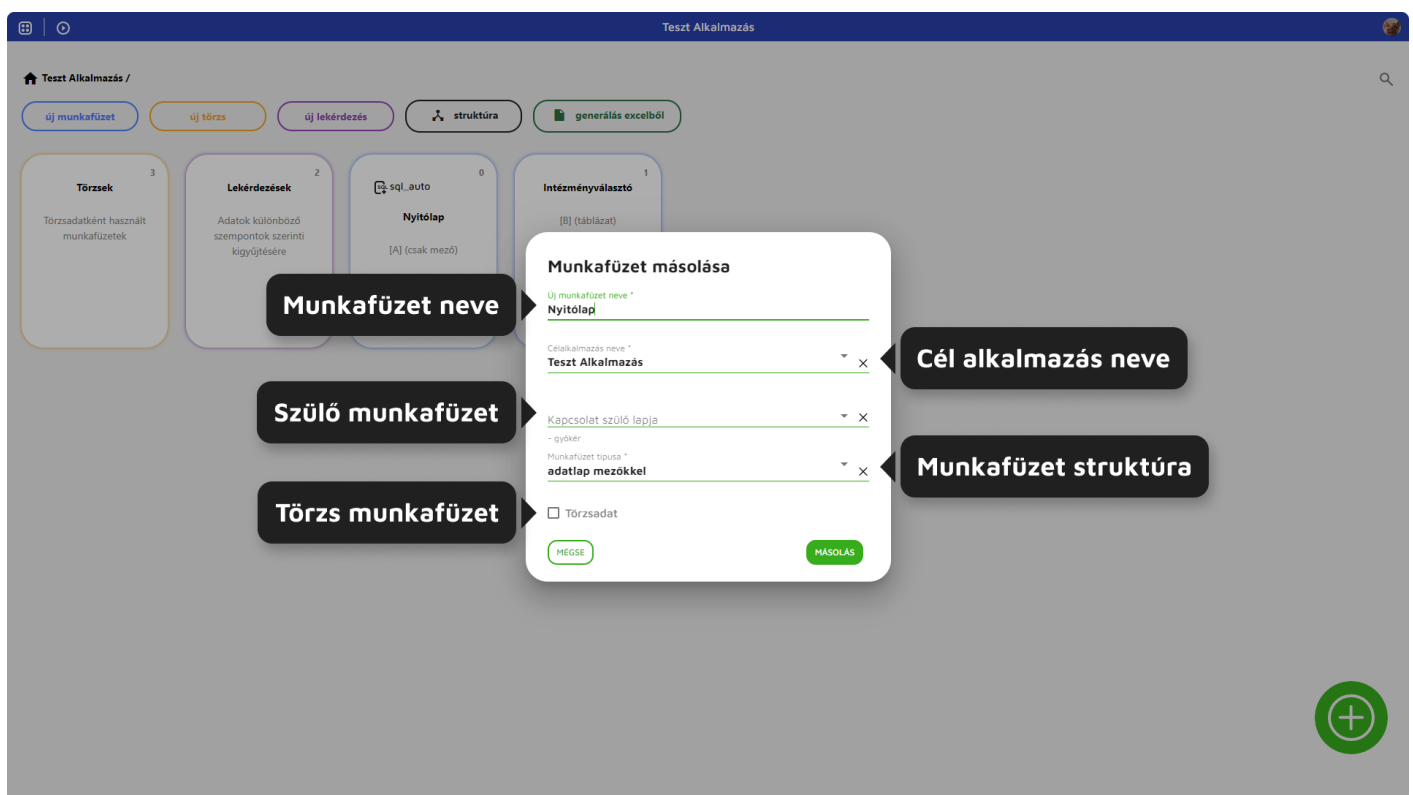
Teszt Alkalmazás

Teszt Alkalmazás /

új munkafüzet
új törzs
új lekérdezés
struktúra
generálás excelből

3
Törzsek
Törzsadatként használt munkafüzetek

2
Lekérdezések
Adatok különböző szempontok szerinti kigyűjtésére

0
sql_auto
Nyitólap
[A] (csak mező)

1
Intézményválasztó
[B] (táblázat)

Munkafüzet másolása

Munkafüzet neve
Új munkafüzet neve *
Nyitólap

Célalkalmazás neve *
Teszt Alkalmazás
Cél alkalmazás neve

Szülő munkafüzet
Kapcsolat szülő lapja
- gyökér

Munkafüzet típusa *
adatlap mezőkkel
Munkafüzet struktúra

Törzs munkafüzet
Törzsadat

MÉGSE
MÁSOLÁS